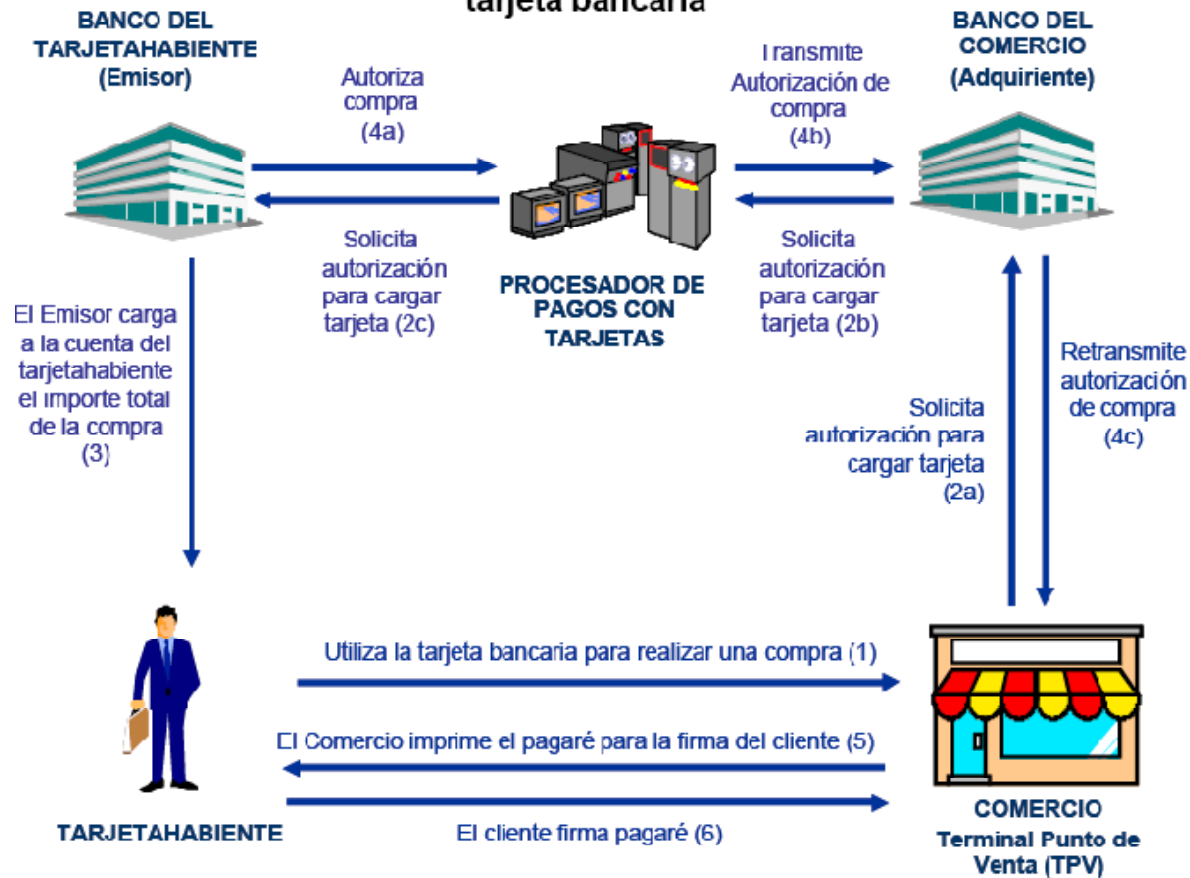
tarjeta bancaria

BANCO DEL TARJETAHABIENTE (Emisor)

Autoriza compra (4a)

Transmite Autorización de compra (4b)

BANCO DEL COMERCIO (Adquiriente)

Solicita autorización para cargar tarjeta (2c)

PROCESADOR DE PAGOS CON TARJETAS

Solicita autorización para cargar tarjeta (2b)

El Emisor carga a la cuenta del tarjetahabiente el importe total de la compra (3)

Solicita autorización para cargar tarjeta (2a)

Retransmite autorización de compra (4c)

Utiliza la tarjeta bancaria para realizar una compra (1)

El Comercio imprime el pagaré para la firma del cliente (5)

El cliente firma pagaré (6)

TARJETAHABIENTE

COMERCIO
Terminal Punto de Venta (TPV)